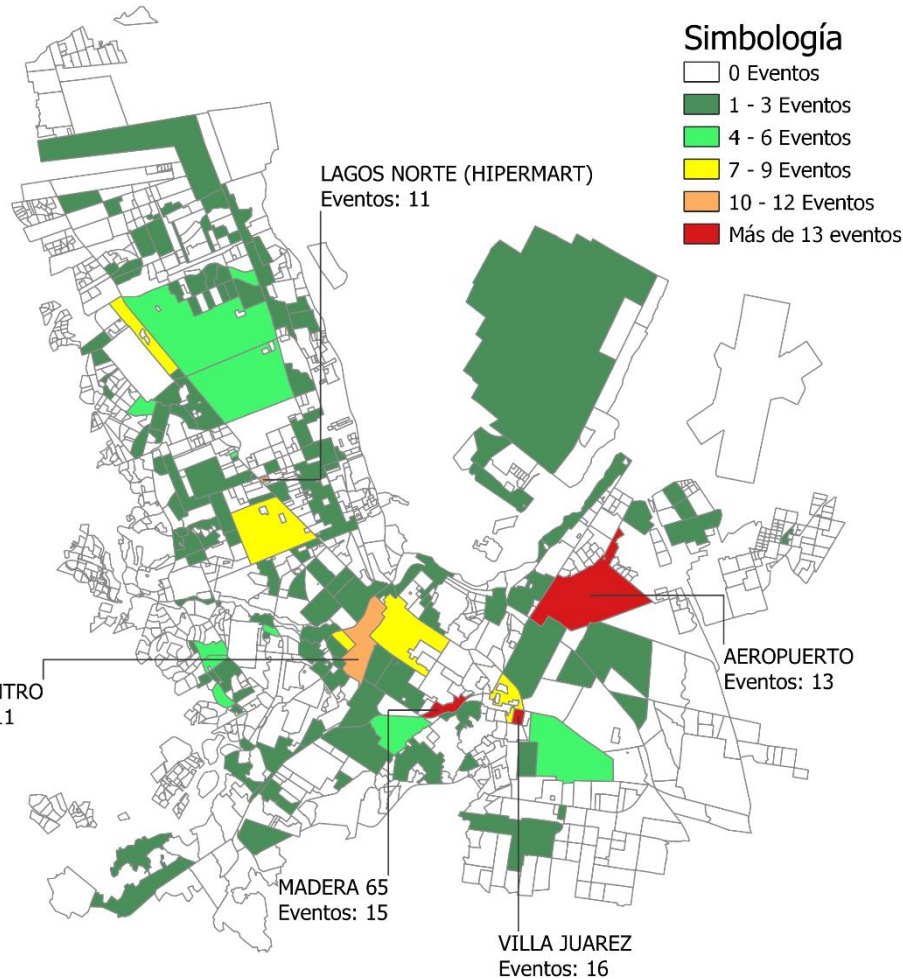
Simbología
0 Eventos
1 - 3 Eventos
4 - 6 Eventos
7 - 9 Eventos
10 - 12 Eventos
Más de 13 eventos

LAGOS NORTE (HIPERMART)
Eventos: 11

AEROPUERTO
Eventos: 13

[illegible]NTRO
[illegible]11

MADERA 65
Eventos: 15

VILLA JUAREZ
Eventos: 16